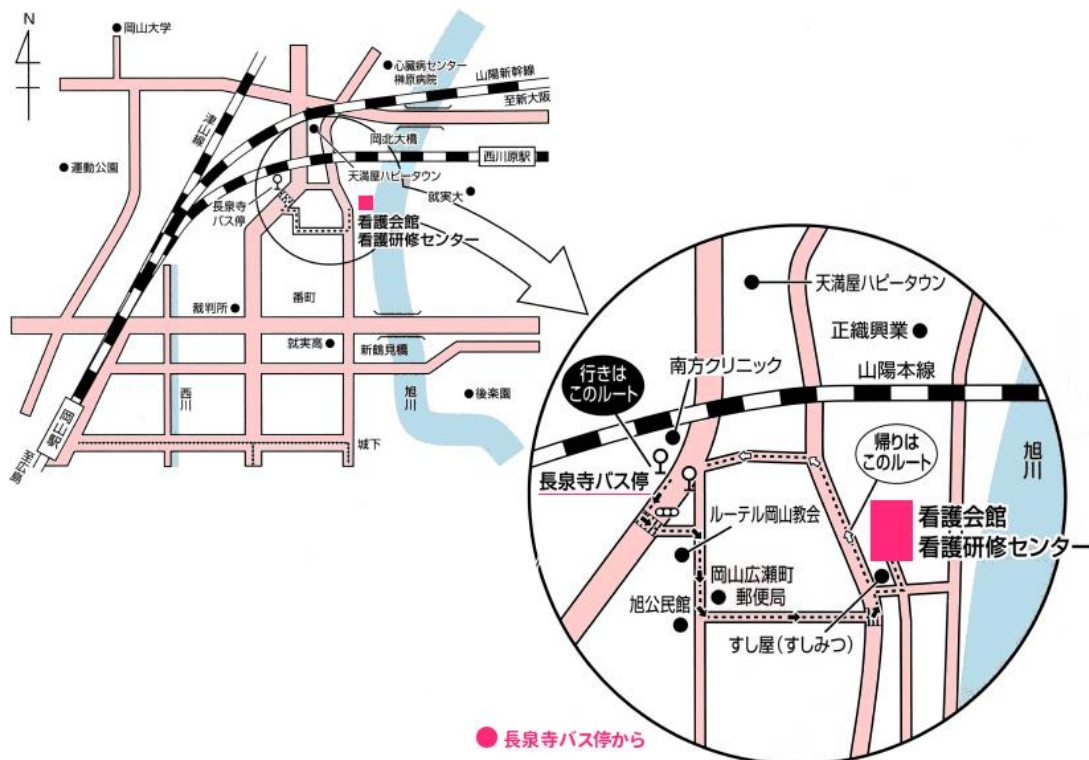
N

岡山大学

心臓病センター
榊原病院

山陽新幹線

至新大阪

津山線

運動公園

岡北大橋

西川原駅

天満屋ハピータウン

就実大

長泉寺
バス停

看護会館
看護研修センター

裁判所

番町

就実高

新鶴見橋

西川

旭川

後楽園

岡山駅

至広島

城下

天満屋ハピータウン

正織興業

南方クリニック

山陽本線

行きは
このルート

帰りは
このルート

旭川

長泉寺バス停

ルーテル岡山教会

看護会館
看護研修センター

岡山広瀬町
郵便局

旭公民館

すし屋(すしみつ)

長泉寺バス停から